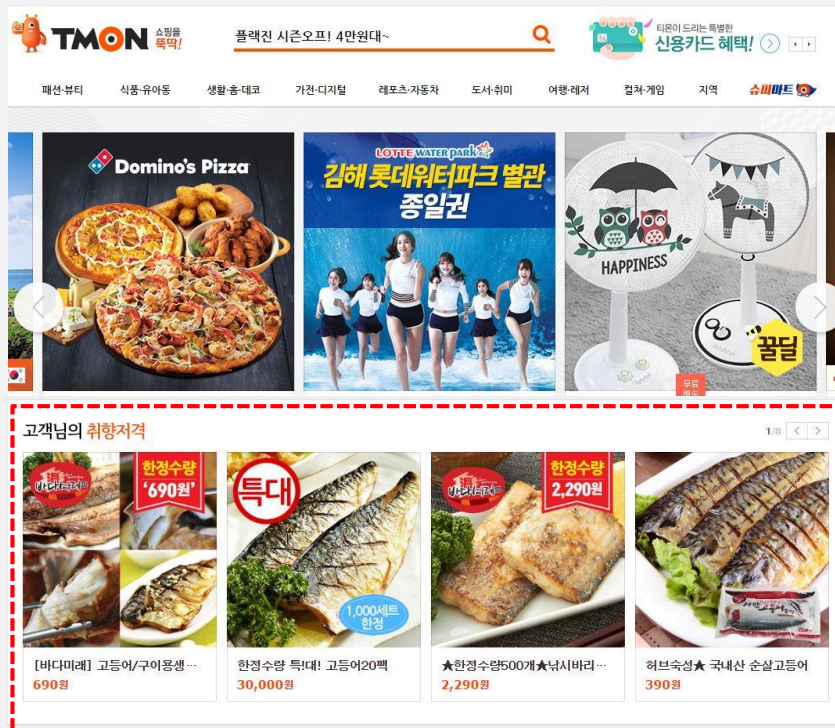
TMON 쇼핑을 뚝딱!

플랙진 시즌오프! 4만원대~

티몬이 드리는 특별한 신용카드 혜택!

패션·뷰티 식품·유아동 생활·홈·데코 가전·디지털 레포츠·자동차 도서·취미 여행·레저 컬처·게임 지역 슈퍼마트

Domino's Pizza

LOTTE WATER park
김해 롯데워터파크 별관 종일권

HAPPINESS

꿀딜

무료 배송

고객님의 취향저격

1/8

바다미래
한정수량 '690원'

특대

1,000세트 한정

바다미래
한정수량 2,290원

[바다미래] 고등어/구이용생…
690원

한정수량 특대! 고등어20팩
30,000원

★한정수량500개★낚시바리…
2,290원

허브숙성★ 국내산 순살고등어
390원